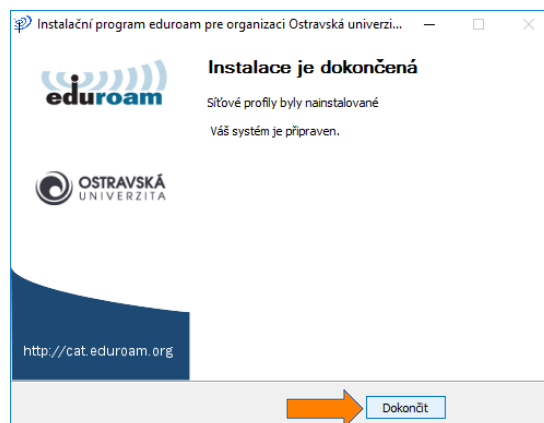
Instalační program eduroam pre organizaci Ostravská univerzi...

eduroam

Instalace je dokončená

Síťové profily byly nainstalované

Váš systém je připraven.

OSTRAVSKÁ UNIVERZITA

http://cat.eduroam.org

Dokončit